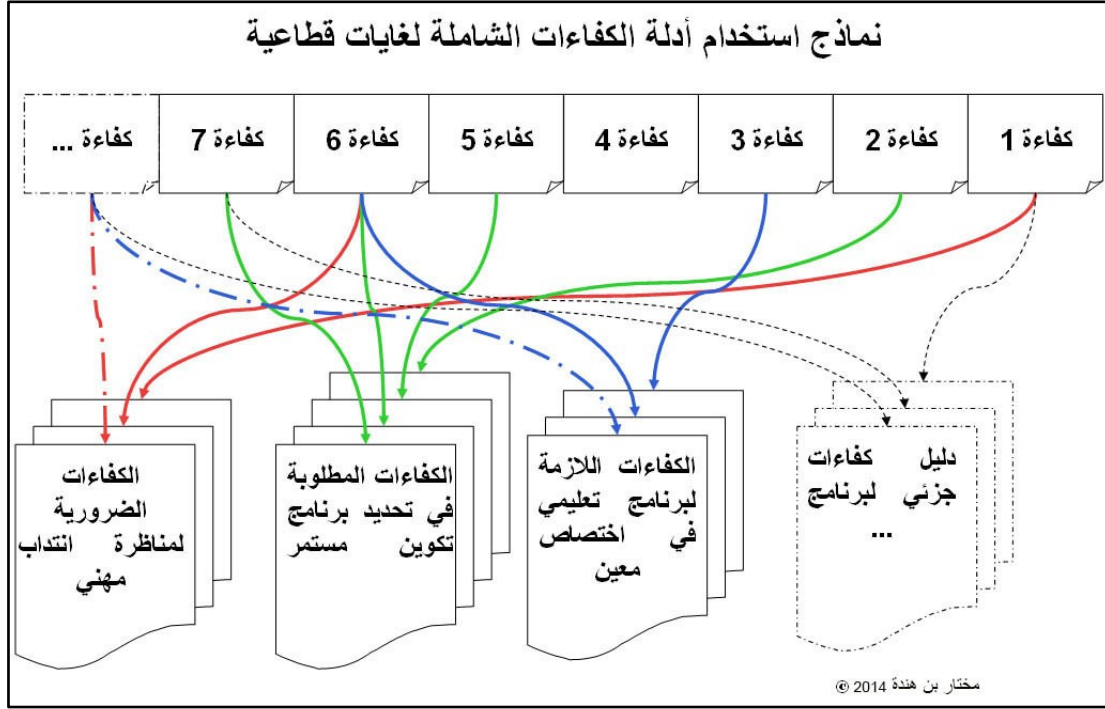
نماذج استخدام أدلة الكفاءات الشاملة لغايات قطاعية

كفاءة 1

كفاءة 2

كفاءة 3

كفاءة 4

كفاءة 5

كفاءة 6

كفاءة 7

كفاءة ...

دليل كفاءات جزئي لبرنامج ...

الكفاءات اللازمة لبرنامج تعليمي في اختصاص معين

الكفاءات المطلوبة في تحديد برنامج تكوين مستمر

الكفاءات الضرورية لمناظرة انتداب مهني

مختار بن هندة 2014 ©